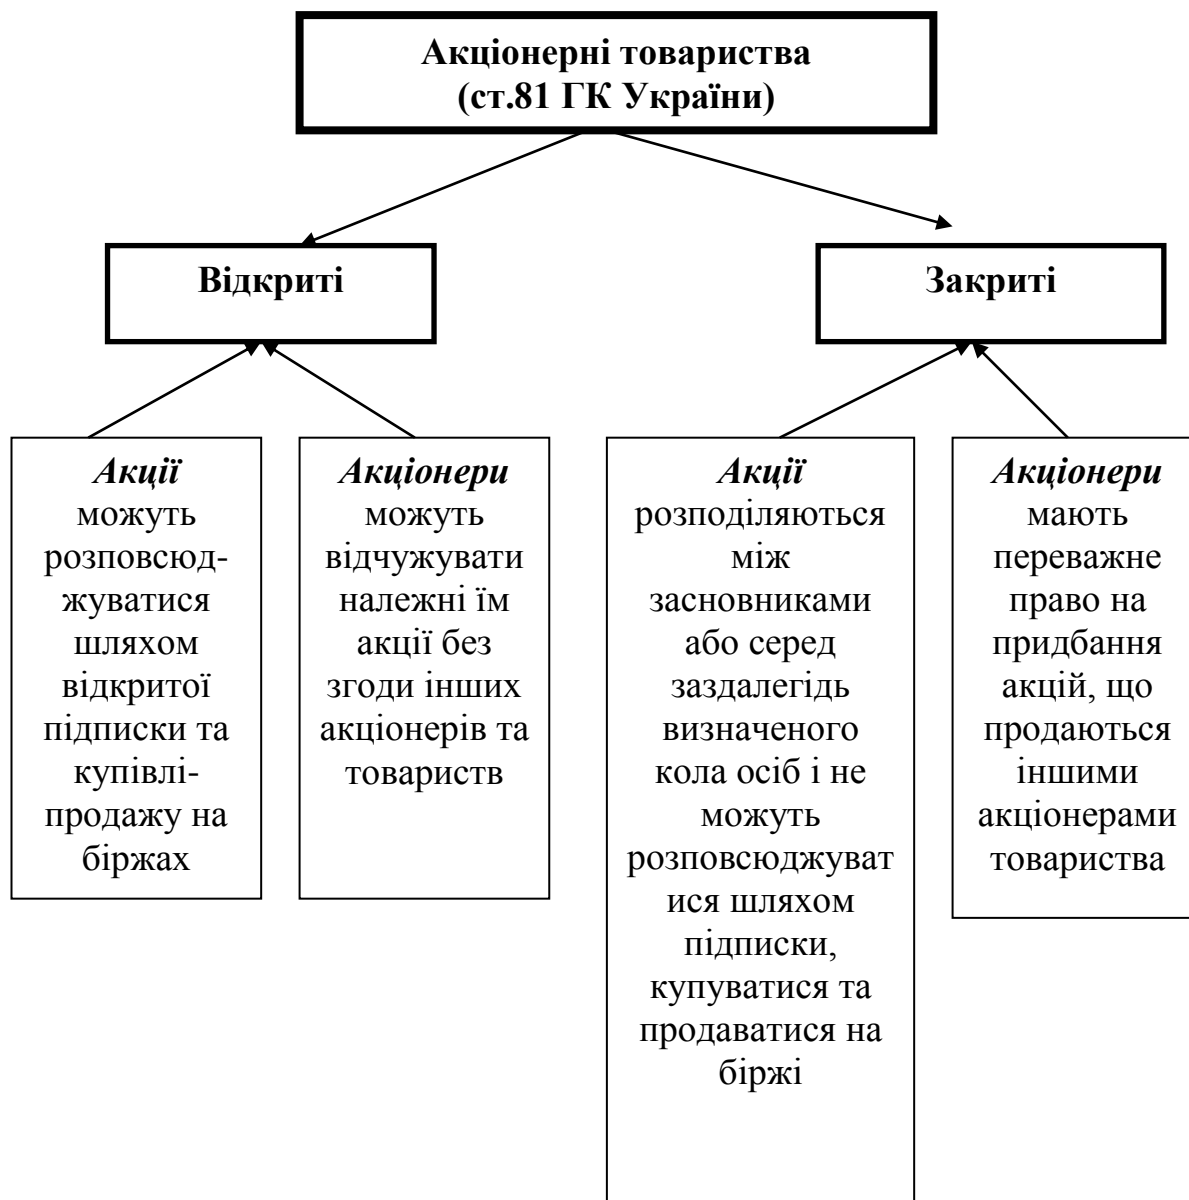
Акціонерні товариства
(ст.81 ГК України)

Відкриті

Закриті

Акції можуть розповсюджуватися шляхом відкритої підписки та купівлі-продажу на біржах

Акціонери можуть відчужувати належні їм акції без згоди інших акціонерів та товариств

Акції розподіляються між засновниками або серед заздалегідь визначеного кола осіб і не можуть розповсюджуватися шляхом підписки, купуватися та продаватися на біржі

Акціонери мають переважне право на придбання акцій, що продаються іншими акціонерами товариства